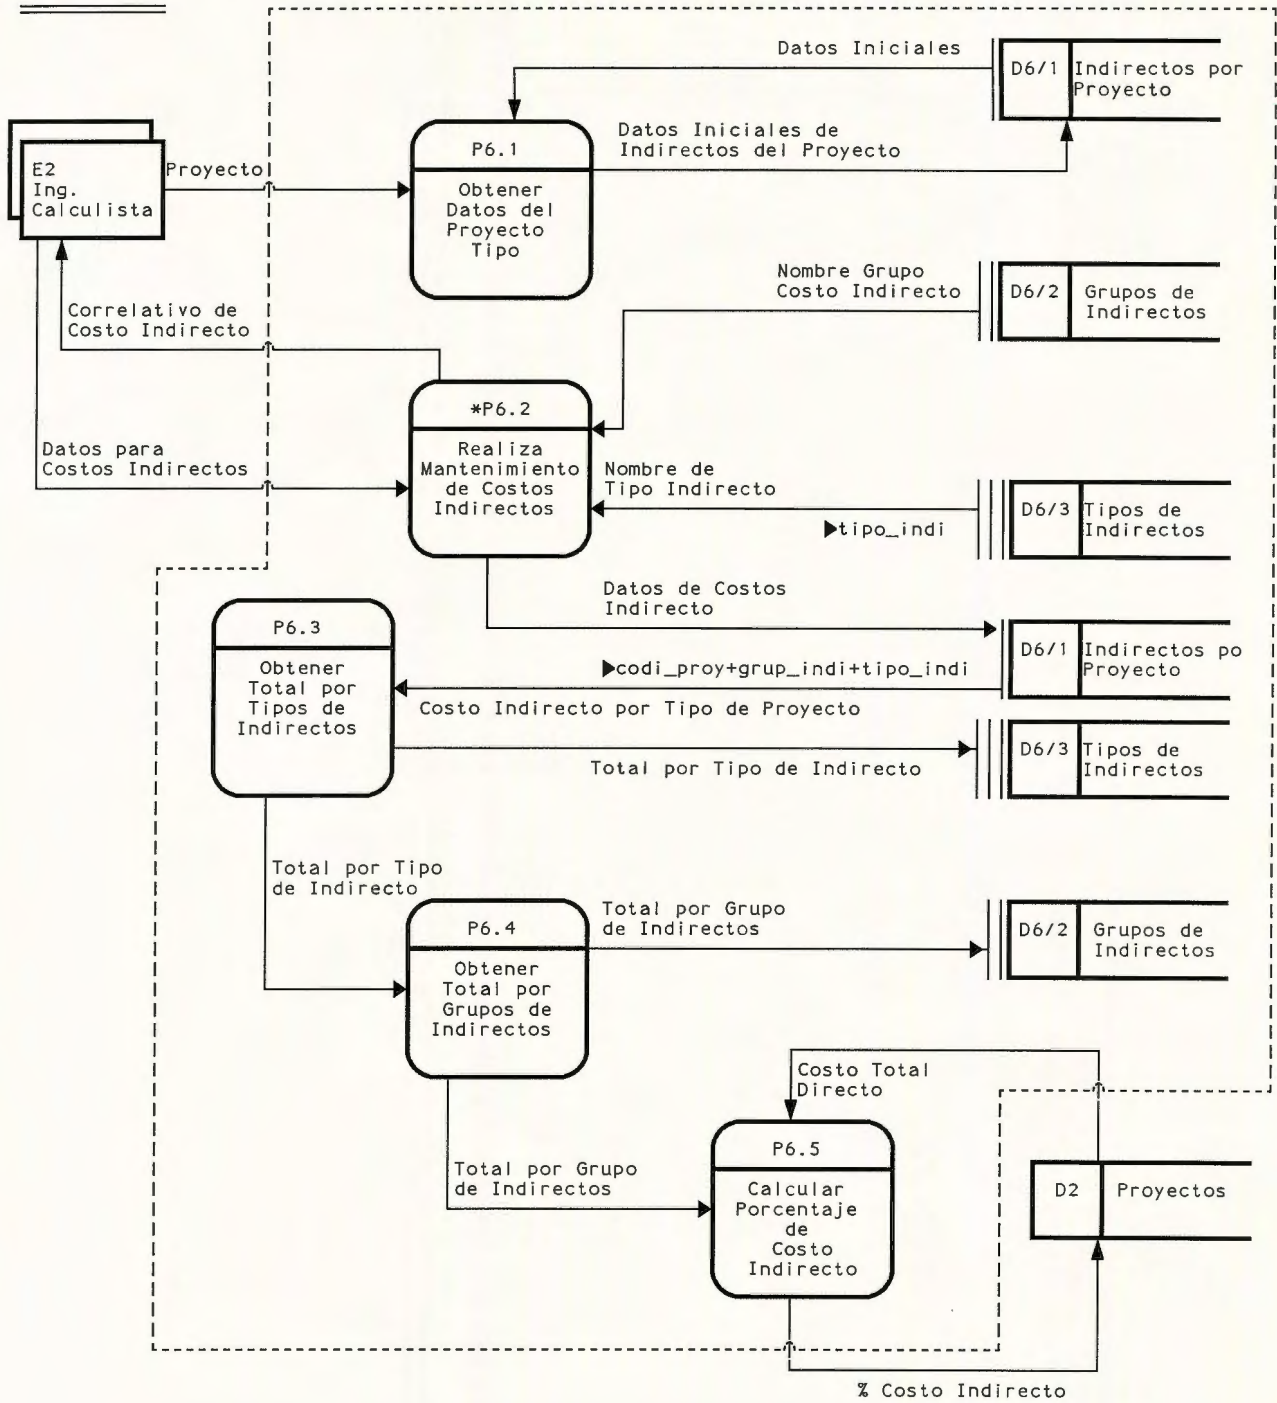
Datos Iniciales

D6/1 Indirectos por Proyecto

E2 Ing. Calculista

Proyecto

P6.1

Obtener Datos del Proyecto Tipo

Datos Iniciales de Indirectos del Proyecto

Nombre Grupo Costo Indirecto

D6/2 Grupos de Indirectos

Correlativo de Costo Indirecto

*P6.2

Realiza Mantenimiento de Costos Indirectos

Datos para Costos Indirectos

Nombre de Tipo Indirecto

▶tipo_indi

D6/3 Tipos de Indirectos

Datos de Costos Indirecto

P6.3

Obtener Total por Tipos de Indirectos

D6/1 Indirectos po Proyecto

▶codi_proy+grup_indi+tipo_indi

Costo Indirecto por Tipo de Proyecto

D6/3 Tipos de Indirectos

Total por Tipo de Indirecto

Total por Tipo de Indirecto

P6.4

Obtener Total por Grupos de Indirectos

Total por Grupo de Indirectos

D6/2 Grupos de Indirectos

Costo Total Directo

P6.5

Calcular Porcentaje de Costo Indirecto

Total por Grupo de Indirectos

D2 Proyectos

% Costo Indirecto